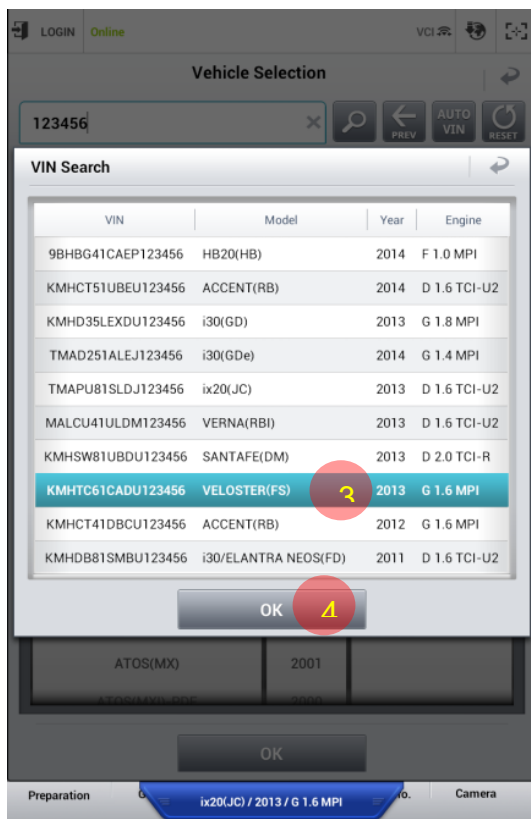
LOGIN Online VCI

Vehicle Selection

123456

PREV AUTO VIN RESET

VIN Search

| VIN | Model | Year | Engine |
|---|---|---|---|
| 9BHBG41CAEP123456 | HB20(HB) | 2014 | F 1.0 MPI |
| KMHCT51UBEU123456 | ACCENT(RB) | 2014 | D 1.6 TCI-U2 |
| KMHD35LEXDU123456 | i30(GD) | 2013 | G 1.8 MPI |
| TMAD251ALEJ123456 | i30(GDe) | 2014 | G 1.4 MPI |
| TMAPU81SLDJ123456 | ix20(JC) | 2013 | D 1.6 TCI-U2 |
| MALCU41ULDM123456 | VERNA(RBI) | 2013 | D 1.6 TCI-U2 |
| KMHSW81UBDU123456 | SANTAFE(DM) | 2013 | D 2.0 TCI-R |
| KMHTC61CADU123456 | VELOSTER(FS) | 2013 | G 1.6 MPI |
| KMHCT41DBCU123456 | ACCENT(RB) | 2012 | G 1.6 MPI |
| KMHDB81SMBU123456 | i30/ELANTRA NEOS(FD) | 2011 | D 1.6 TCI-U2 |

3

OK 4

ATOS(MX) 2001

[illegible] 2000

OK

Preparation ix20(JC) / 2013 / G 1.6 MPI Camera